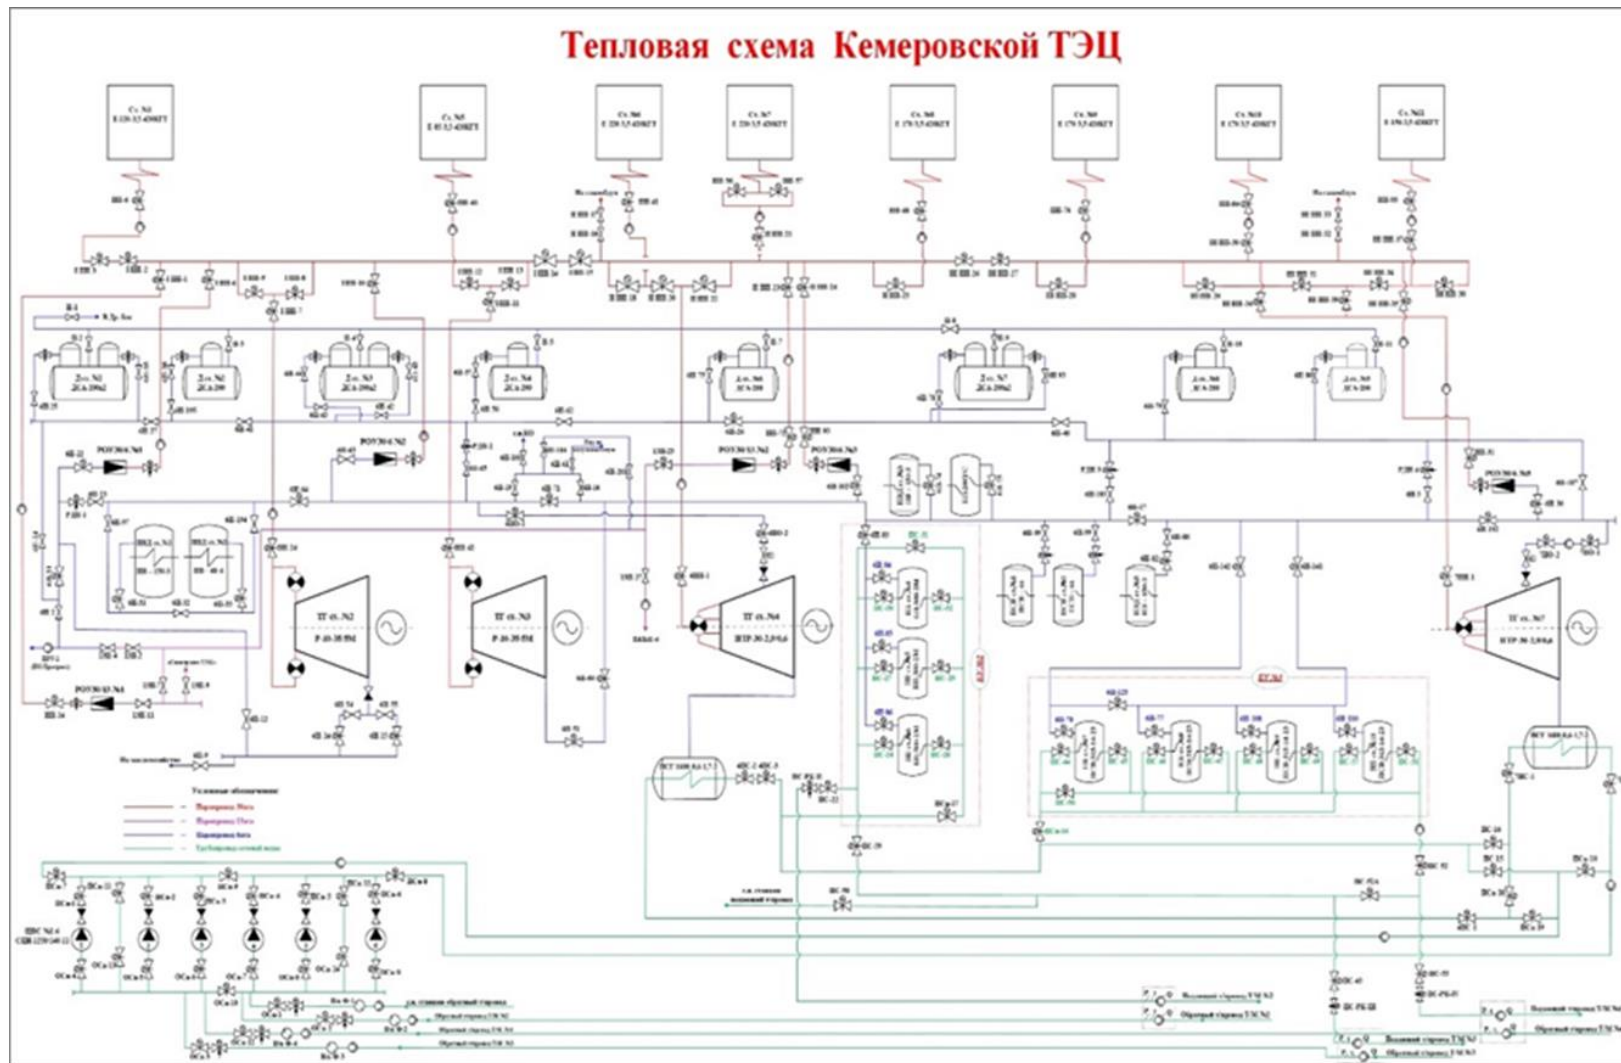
Тепловая схема Кемеровской ТЭЦ

Ст. №3

Ст. №5

Ст. №6

Ст. №7

Ст. №8

Ст. №9

Ст. №10

Ст. №11

Д-ст. №1

Д-ст. №2

Д-ст. №3

Д-ст. №4

Д-ст. №6

Д-ст. №7

Д-ст. №8

Д-ст. №9

РОУ 30/4 №3

РОУ 30/4 №2

РОУ 30/8 №2

РОУ 30/4 №5

РОУ 30/8 №1

ТГ ст. №2

ТГ ст. №3

ТГ ст. №4

ТГ ст. №7

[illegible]